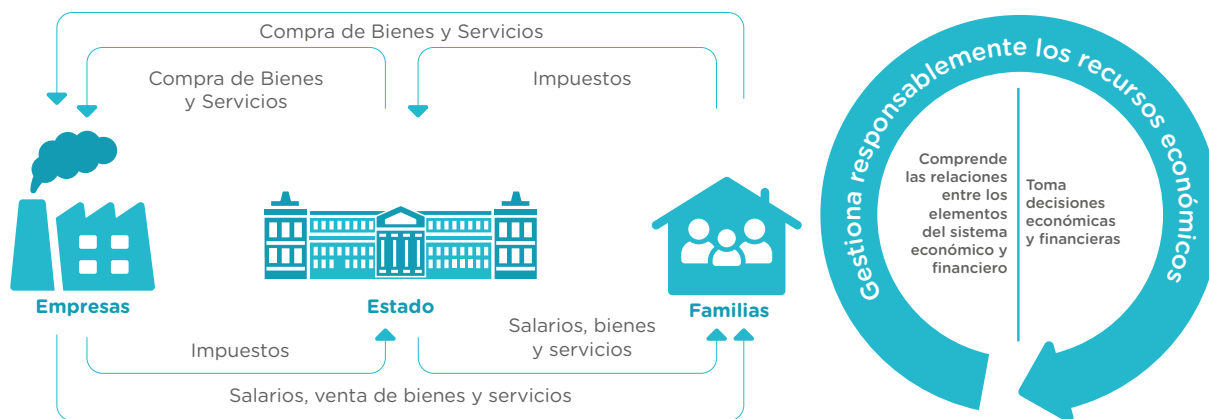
Compra de Bienes y Servicios

Compra de Bienes y Servicios

Impuestos

Empresas

Estado

Familias

Impuestos

Salarios, bienes y servicios

Salarios, venta de bienes y servicios

Gestiona responsablemente los recursos económicos

Comprende las relaciones entre los elementos del sistema económico y financiero

Toma decisiones económicas y financieras